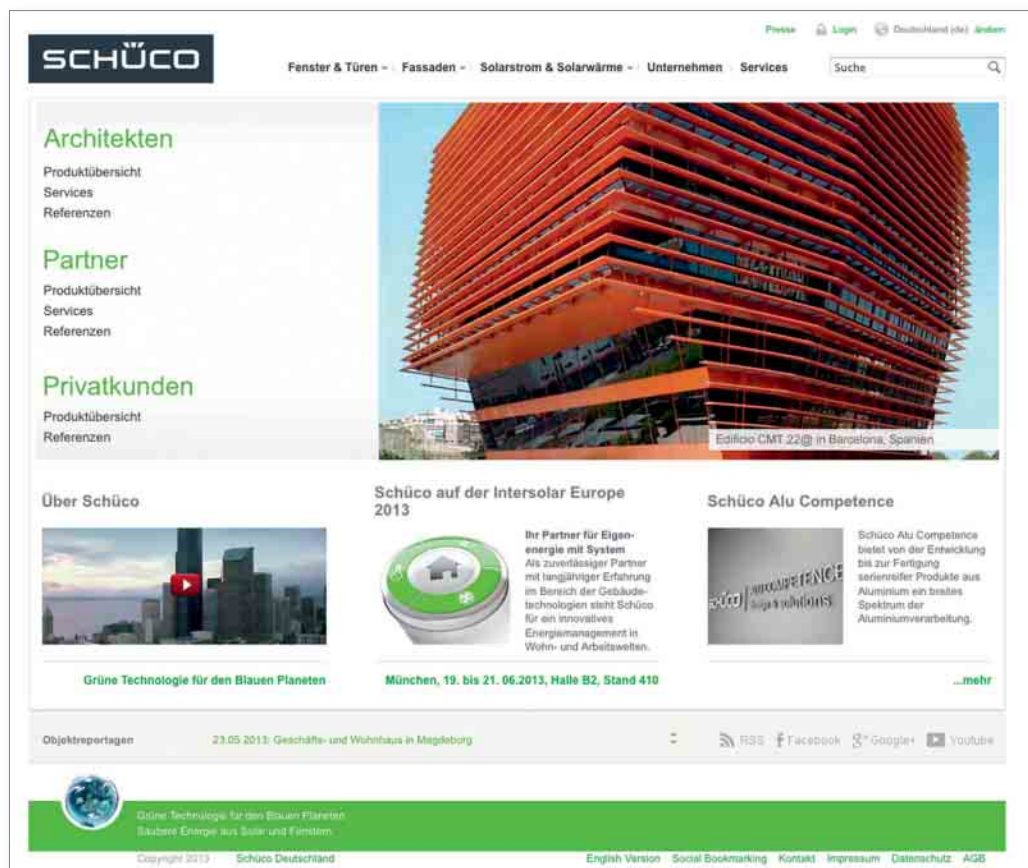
Presse Login Deutschland (de) ändern

SCHÜCO

Fenster & Türen Fassaden Solarstrom & Solarwärme Unternehmen Services

Suche

Architekten
Produktübersicht
Services
Referenzen

Partner
Produktübersicht
Services
Referenzen

Privatkunden
Produktübersicht
Referenzen

Edificio CMT 22@ in Barcelona, Spanien

Über Schüco

Grüne Technologie für den Blauen Planeten

Schüco auf der Intersolar Europe 2013

Ihr Partner für Eigenenergie mit System
Als zuverlässiger Partner mit langjähriger Erfahrung im Bereich der Gebäudetechnologien steht Schüco für ein innovatives Energiemanagement in Wohn- und Arbeitswelten.

München, 19. bis 21. 06.2013, Halle B2, Stand 410

Schüco Alu Competence

schüco | ALU COMPETENCE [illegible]

Schüco Alu Competence bietet von der Entwicklung bis zur Fertigung serienreifer Produkte aus Aluminium ein breites Spektrum der Aluminiumverarbeitung.

...mehr

Objektreportagen

23.05.2013: Geschäfts- und Wohnhaus in Magdeburg

RSS Facebook Google+ Youtube

Grüne Technologie für den Blauen Planeten
Saubere Energie aus Solar und Fenstern

Copyright 2013 Schüco Deutschland

English Version Social Bookmarking Kontakt Impressum Datenschutz AGB